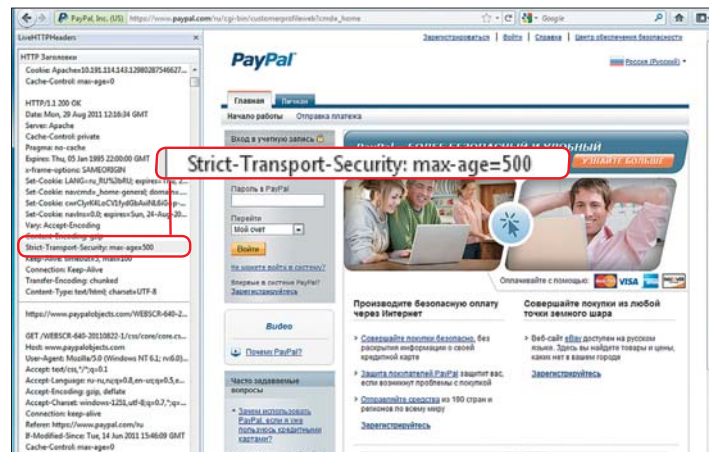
PayPal, Inc. (US) https://www.paypal.com/ru/cgi-bin/customerprofileweb?cmd=_home

LiveHTTPHeaders

HTTP Заголовки

Cookie: Apache=10.191.114.143.1298028754662?...
Cache-Control: max-age=0

HTTP/1.1 200 OK
Date: Mon, 29 Aug 2011 12:16:34 GMT
Server: Apache
Cache-Control: private
Pragma: no-cache
Expires: Thu, 05 Jan 1995 22:00:00 GMT
x-frame-options: SAMEORIGIN
Set-Cookie: LANG=ru_RU%3bRU; expires=Thu, 2...
Set-Cookie: navcmd=_home-general; domain=...
Set-Cookie: cwrClyrKiLoCV1fyd0bAwIN...
Set-Cookie: navlns=0.0; expires=Sun, 24-Aug-20...
Vary: Accept-Encoding
Strict-Transport-Security: max-age=500
Keep-Alive: timeout=5, max=100
Connection: Keep-Alive
Transfer-Encoding: chunked
Content-Type: text/html; charset=UTF-8

https://www.paypalobjects.com/WEBSCR-640-2...

GET /WEBSCR-640-20110822-1/css/core/core.cs...
Host: www.paypalobjects.com
User-Agent: Mozilla/5.0 (Windows NT 6.1; rv:6.0)...
Accept: text/css,*/*;q=0.1
Accept-Language: ru-ru,ru;q=0.8,en-us;q=0.5,e...
Accept-Encoding: gzip, deflate
Accept-Charset: windows-1251,utf-8;q=0.7,*;q=...
Connection: keep-alive
Referer: https://www.paypal.com/ru
If-Modified-Since: Tue, 14 Jun 2011 15:46:09 GMT
Cache-Control: max-age=0

Strict-Transport-Security: max-age=500

Зарегистрироваться | Войти | Справка | Центр обеспечения безопасности

PayPal

Россия (Русский)

Главная | Личное

Начало работы | Отправка платежа

Вход в учетную запись

Пароль в PayPal

Перейти
Мой счет

Войти

Не можете войти в систему?

Впервые в системе PayPal?
Зарегистрируйтесь

Видео

Почему PayPal?

Часто задаваемые вопросы

Зачем использовать PayPal, если я уже пользуюсь кредитными картами?

PayPal — БОЛЕЕ БЕЗОПАСНЫЙ И УДОБНЫЙ

УЗНАЙТЕ БОЛЬШЕ

Оплачивайте с помощью:

Производите безопасную оплату через Интернет

Совершайте покупки безопасно, без раскрытия информации о своей кредитной карте

Защита покупателей PayPal защитит вас, если возникнут проблемы с покупкой

Отправляйте средства на 190 стран и регионов по всему миру

Зарегистрируйтесь

Совершайте покупки из любой точки земного шара

Веб-сайт eBay доступен на русском языке. Здесь вы найдете товары и цены, каких нет в вашем городе

Зарегистрируйтесь